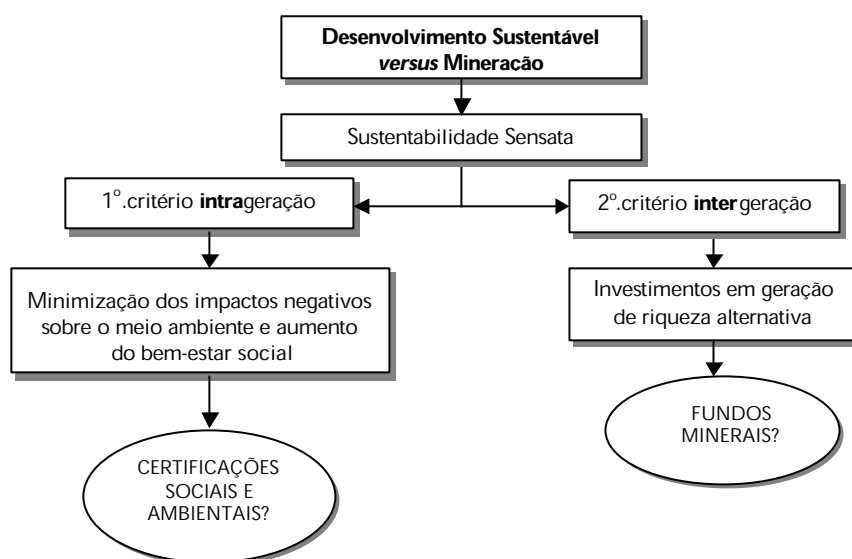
**Desenvolvimento Sustentável *versus* Mineracão**

Sustentabilidade Sensata

1°.critério **intra**geração

2°.critério **inter**geração

Minimização dos impactos negativos sobre o meio ambiente e aumento do bem-estar social

Investimentos em geração de riqueza alternativa

FUNDOS MINERAIS?

CERTIFICAÇÕES SOCIAIS E AMBIENTAIS?